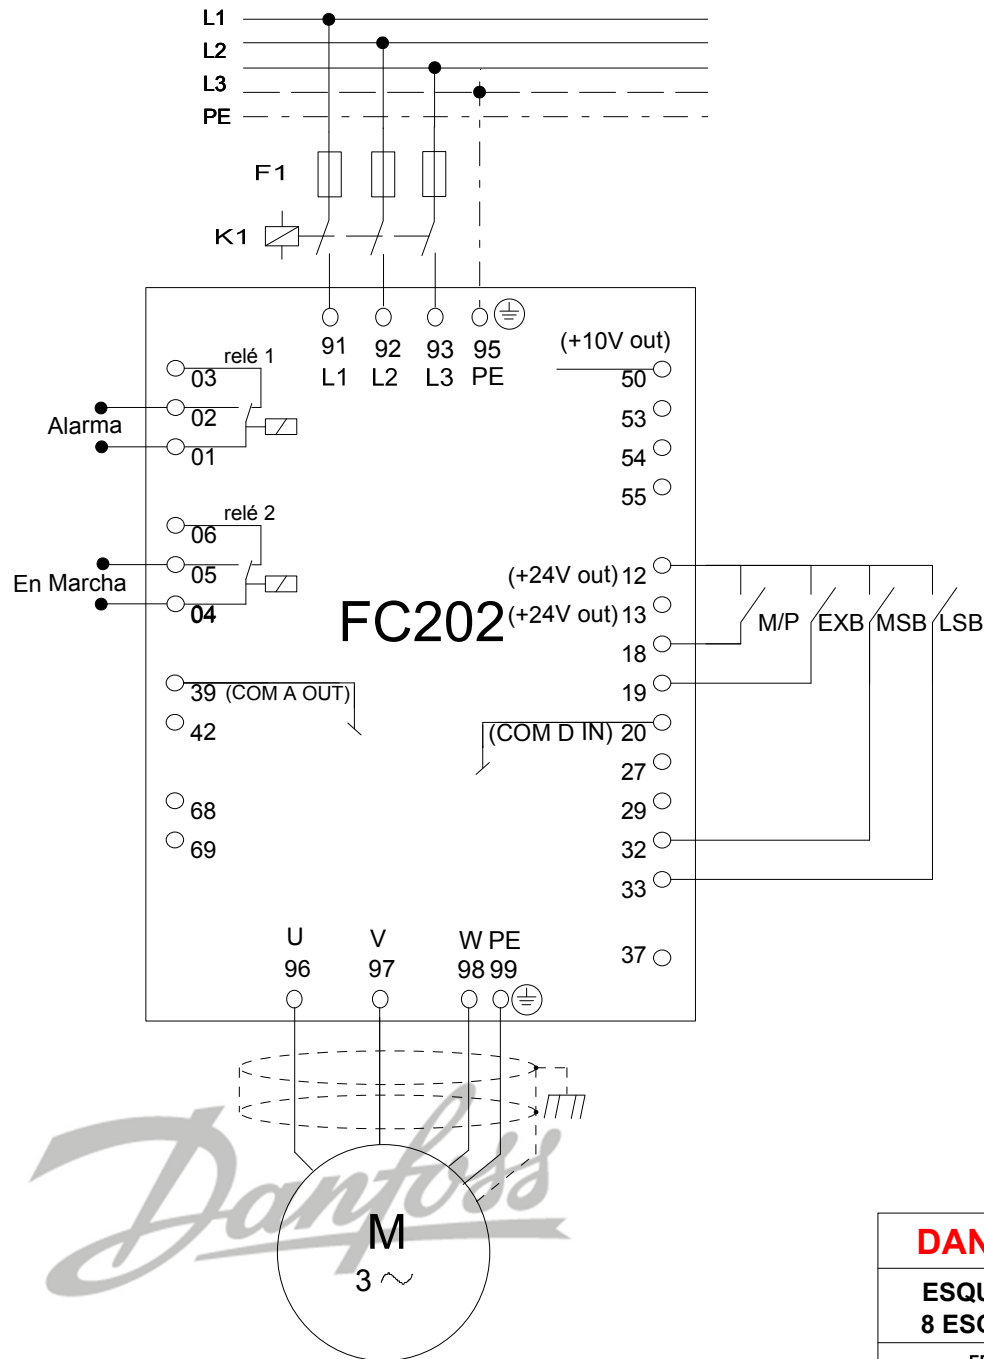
L1
L2
L3
PE
F1
K1
91 L1
92 L2
93 L3
95 PE
(+10V out)
relé 1
03
02
01
Alarma
50
53
54
55
relé 2
06
05
04
En Marcha
(+24V out) 12
(+24V out) 13
FC202
18
M/P
EXB
MSB
LSB
39 (COM A OUT)
42
19
(COM D IN) 20
27
68
29
69
32
33
U
96
V
97
W PE
98 99
37
M
3 ~
Danfoss
DAN
ESQU
8 ESC